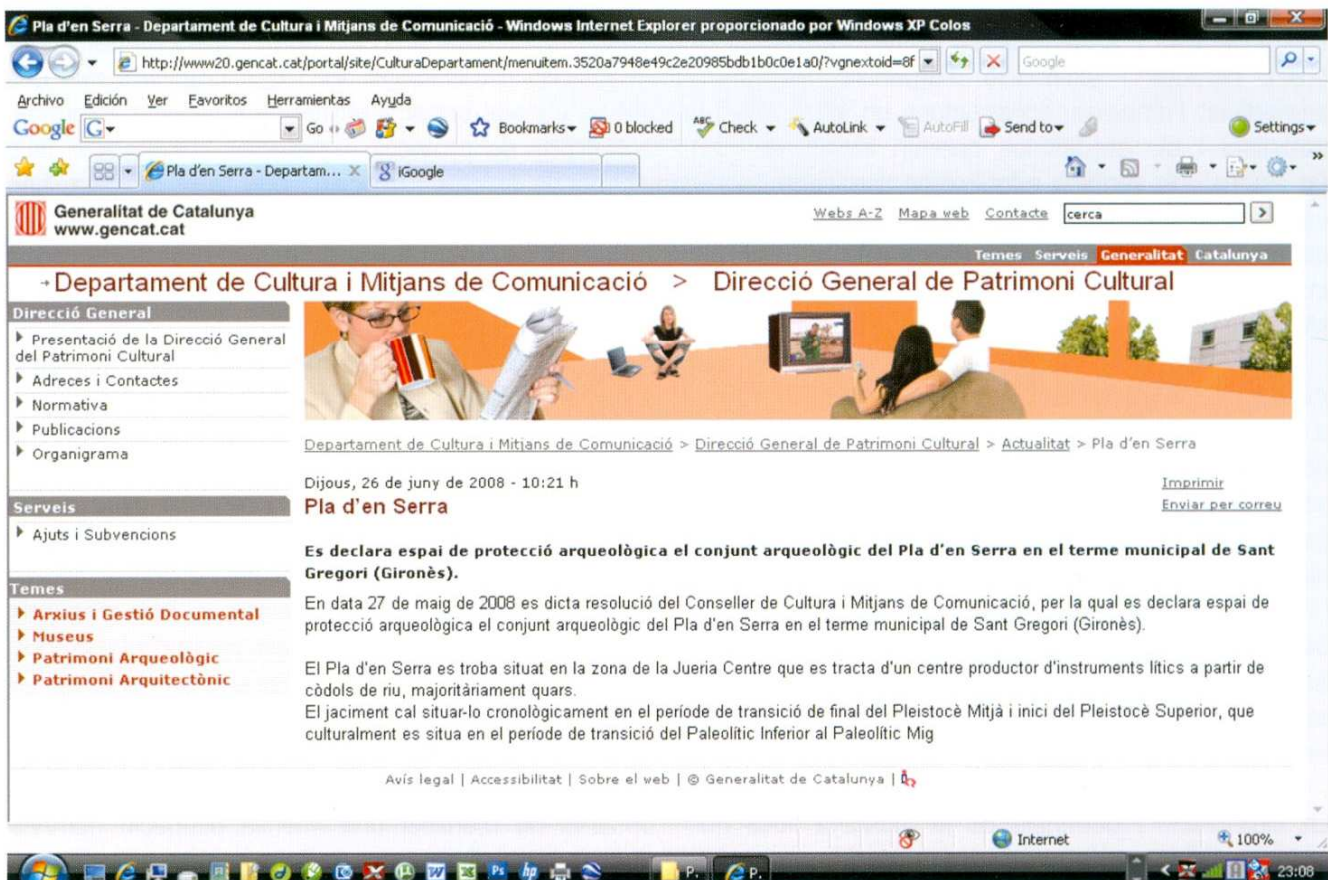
Pla d'en Serra - Departament de Cultura i Mitjans de Comunicació - Windows Internet Explorer proporcionado por Windows XP Colos

http://www20.gencat.cat/portal/site/CulturaDepartament/menuitem.3520a7948e49c2e20985bdb1b0c0e1a0/?vgnextoid=8f

Google

Archivo Edición Ver Favoritos Herramientas Ayuda

Google G Go Bookmarks 0 blocked Check AutoLink AutoFill Send to Settings

Pla d'en Serra - Departam... iGoogle

Generalitat de Catalunya
www.gencat.cat

Webs A-Z Mapa web Contacte cerca

Temes Serveis Generalitat Catalunya

Departament de Cultura i Mitjans de Comunicació > Direcció General de Patrimoni Cultural

Direcció General
Presentació de la Direcció General del Patrimoni Cultural
Adreces i Contactes
Normativa
Publicacions
Organigrama

Serveis
Ajuts i Subvencions

Temes
Arxius i Gestió Documental
Museus
Patrimoni Arqueològic
Patrimoni Arquitectònic

Departament de Cultura i Mitjans de Comunicació > Direcció General de Patrimoni Cultural > Actualitat > Pla d'en Serra

Dijous, 26 de juny de 2008 - 10:21 h
Pla d'en Serra

Imprimir
Enviar per correu

Es declara espai de protecció arqueològica el conjunt arqueològic del Pla d'en Serra en el terme municipal de Sant Gregori (Gironès).

En data 27 de maig de 2008 es dicta resolució del Conseller de Cultura i Mitjans de Comunicació, per la qual es declara espai de protecció arqueològica el conjunt arqueològic del Pla d'en Serra en el terme municipal de Sant Gregori (Gironès).

El Pla d'en Serra es troba situat en la zona de la Jueria Centre que es tracta d'un centre productor d'instruments lítics a partir de còdols de riu, majoritàriament quars.
El jaciment cal situar-lo cronològicament en el període de transició de final del Pleistocè Mitjà i inici del Pleistocè Superior, que culturalment es situa en el període de transició del Paleolític Inferior al Paleolític Mig

Avís legal | Accessibilitat | Sobre el web | © Generalitat de Catalunya |

Internet 100%

P. P. 23:08